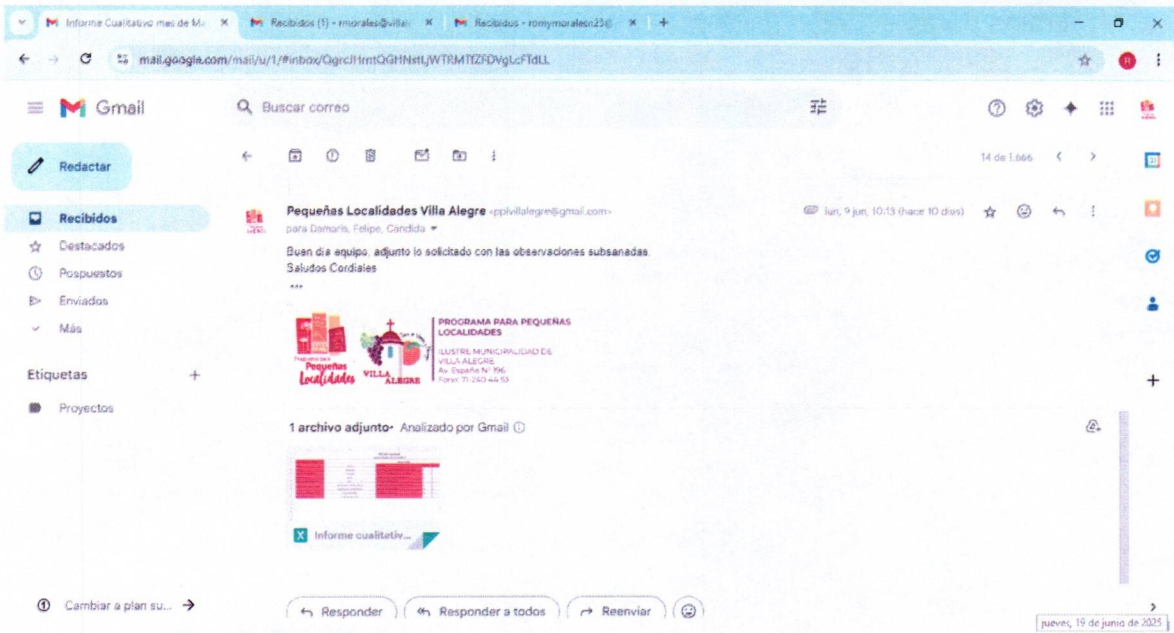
Informe Cualitativo mes de M... × Recibidos (1) - rmorales@villa... × Recibidos - romymoralesn23@... × +

mail.google.com/mail/u/1/#inbox/QgrcJHrntQGHNstLWTRMTfZFDVgLcFTdLL

Gmail

Buscar correo

Redactar

Recibidos
Destacados
Pospuestos
Enviados
Más

Etiquetas +
Proyectos

14 de 1.666

Pequeñas Localidades Villa Alegre <pplvillalegre@gmail.com>
para Damaris, Felipe, Cándida
lun, 9 jun, 10:13 (hace 10 días)

Buen día equipo, adjunto lo solicitado con las observaciones subsanadas.
Saludos Cordiales

PROGRAMA PARA PEQUEÑAS LOCALIDADES
ILUSTRE MUNICIPALIDAD DE VILLA ALEGRE
Av. España Nº 196
Fono: 71 240 44 55

Programa para Pequeñas Localidades
VILLA ALEGRE

1 archivo adjunto · Analizado por Gmail

Informe cualitativ...

Responder   Responder a todos   Reenviar

Cambiar a plan su... →

jueves, 19 de junio de 2025